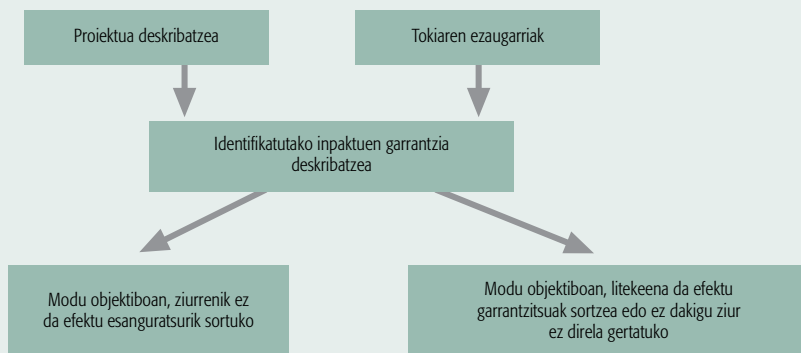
Proiektua deskribatzea

Tokiaren ezaugarriak

Identifikatutako inpaktuen garrantzia deskribatzea

Modu objektiboan, ziurrenik ez da efektu esanguratsurik sortuko

Modu objektiboan, litekeena da efektu garrantzitsuak sortzea edo ez dakigu ziur ez direla gertatuko